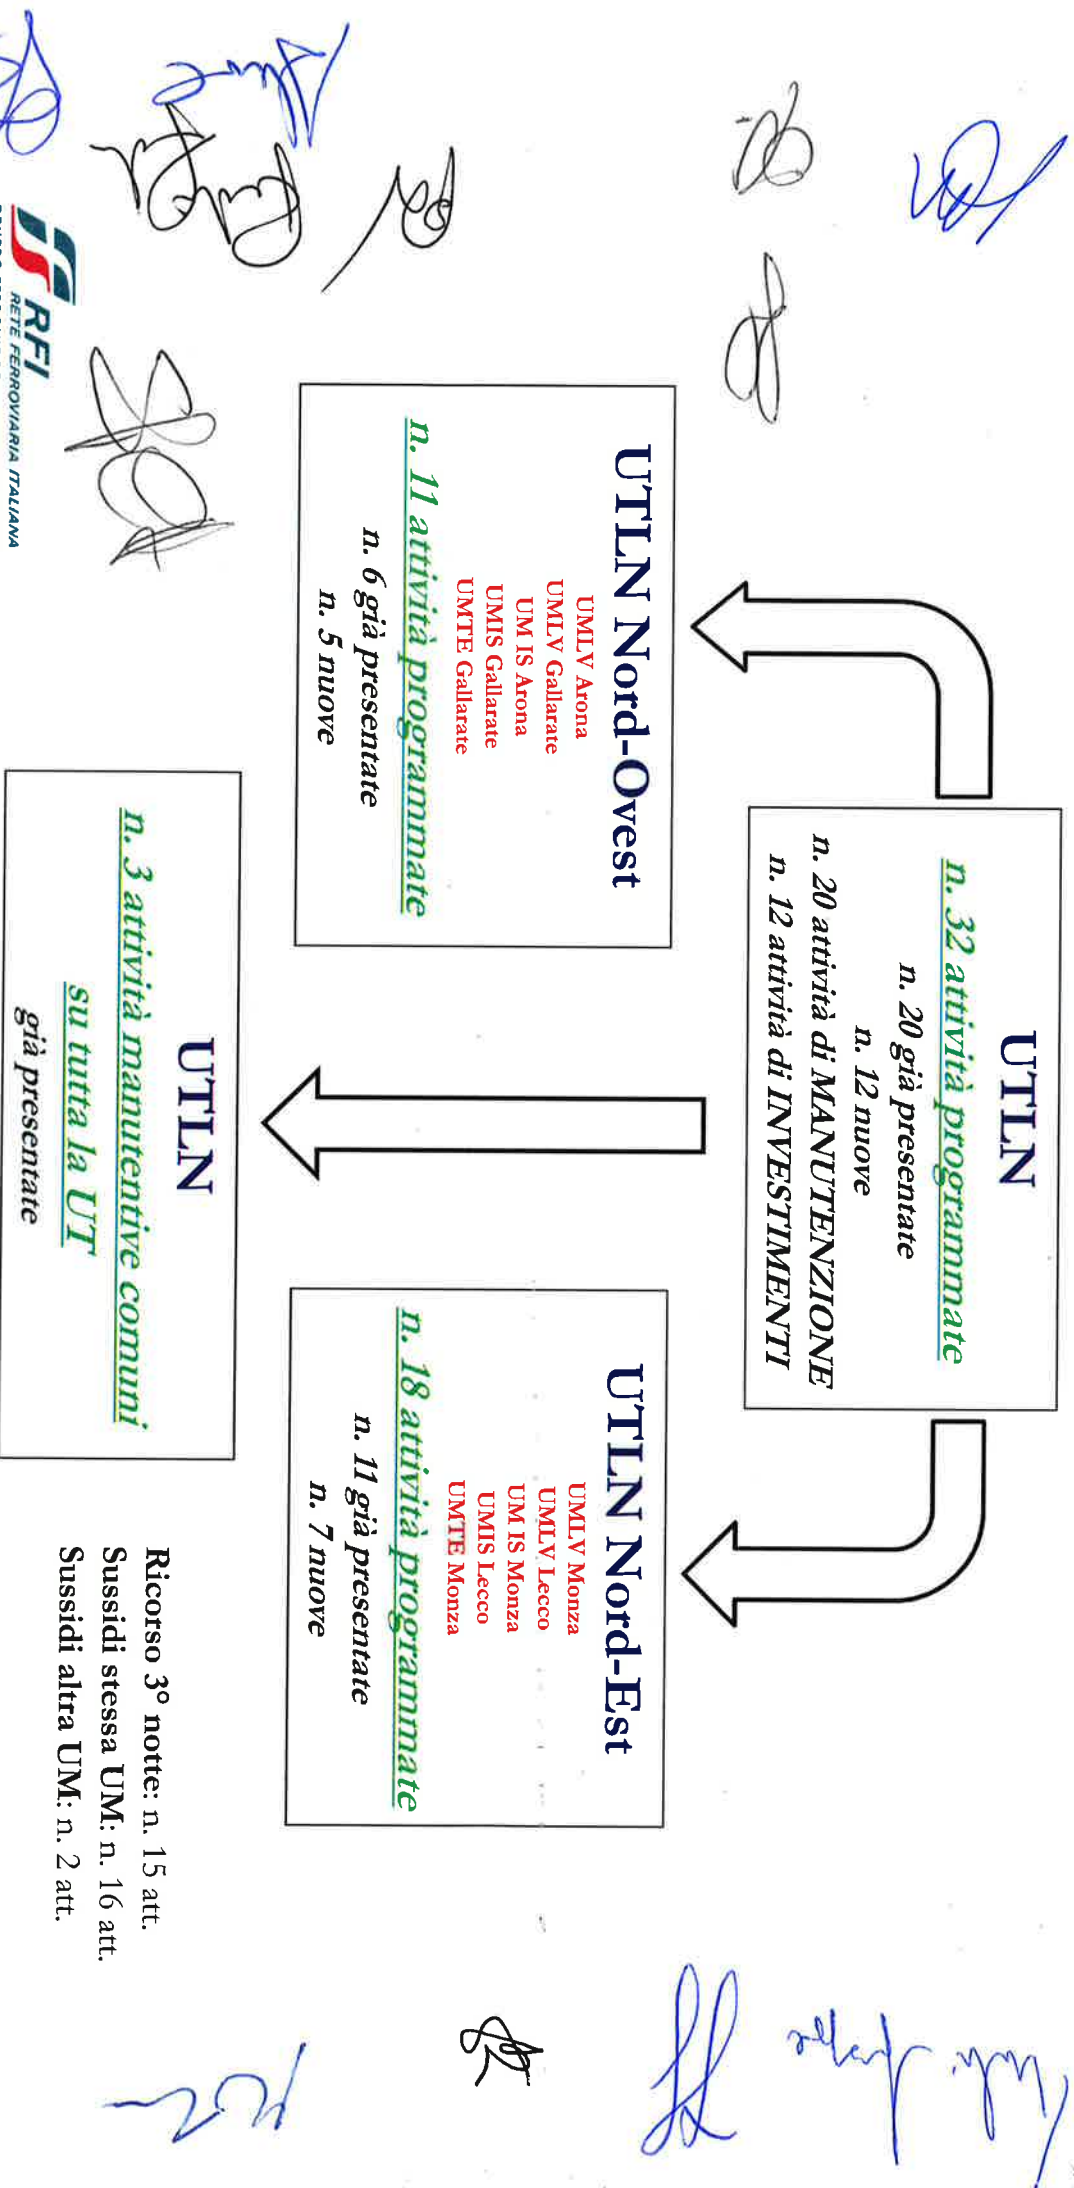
UTLN
n. 32 attività programmate
n. 20 già presentate
n. 12 nuove
n. 20 attività di MANUTENZIONE
n. 12 attività di INVESTIMENTI

UTLN Nord-Ovest
UMLV Arona
UMLV Gallarate
UM IS Arona
UMIS Gallarate
UMTE Gallarate
n. 11 attività programmate
n. 6 già presentate
n. 5 nuove

UTLN Nord-Est
UMLV Monza
UMLV Lecco
UM IS Monza
UMIS Lecco
UMTE Monza
n. 18 attività programmate
n. 11 già presentate
n. 7 nuove

UTLN
n. 3 attività manutentive comuni
su tutta la UT
già presentate

Ricorso 3° notte: n. 15 att.
Sussidi stessa UM: n. 16 att.
Sussidi altra UM: n. 2 att.

RFI
RETE FERROVIARIA ITALIANA